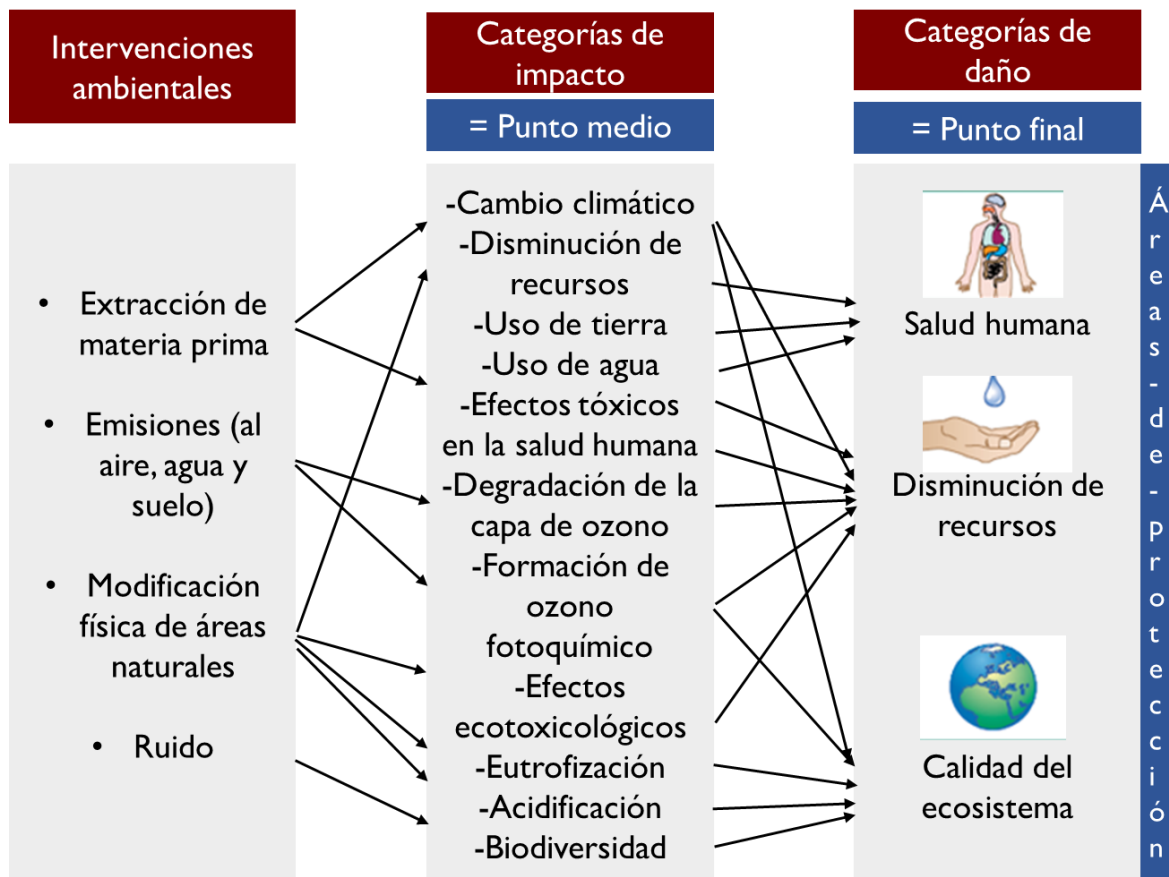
Intervenciones ambientales

Categorías de impacto

= Punto medio

Categorías de daño

= Punto final

• Extracción de materia prima

• Emisiones (al aire, agua y suelo)

• Modificación física de áreas naturales

• Ruido

-Cambio climático
-Disminución de recursos
-Uso de tierra
-Uso de agua
-Efectos tóxicos en la salud humana
-Degradación de la capa de ozono
-Formación de ozono fotoquímico
-Efectos ecotoxicológicos
-Eutrofización
-Acidificación
-Biodiversidad

Salud humana

Disminución de recursos

Calidad del ecosistema

Áreas-de-protección